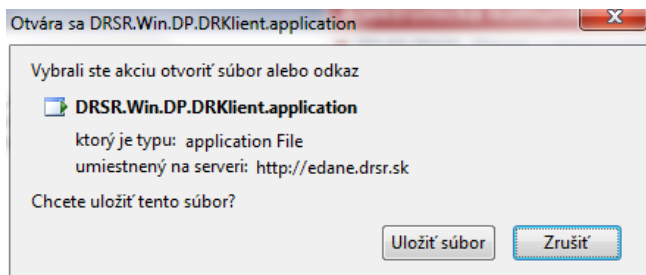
Otvára sa DRSR.Win.DP.DRKlient.application

Vybrali ste akciu otvoriť súbor alebo odkaz

DRSR.Win.DP.DRKlient.application

ktorý je typu: application File

umiestnený na serveri: http://edane.drsr.sk

Chcete uložiť tento súbor?

Uložiť súbor

Zrušiť